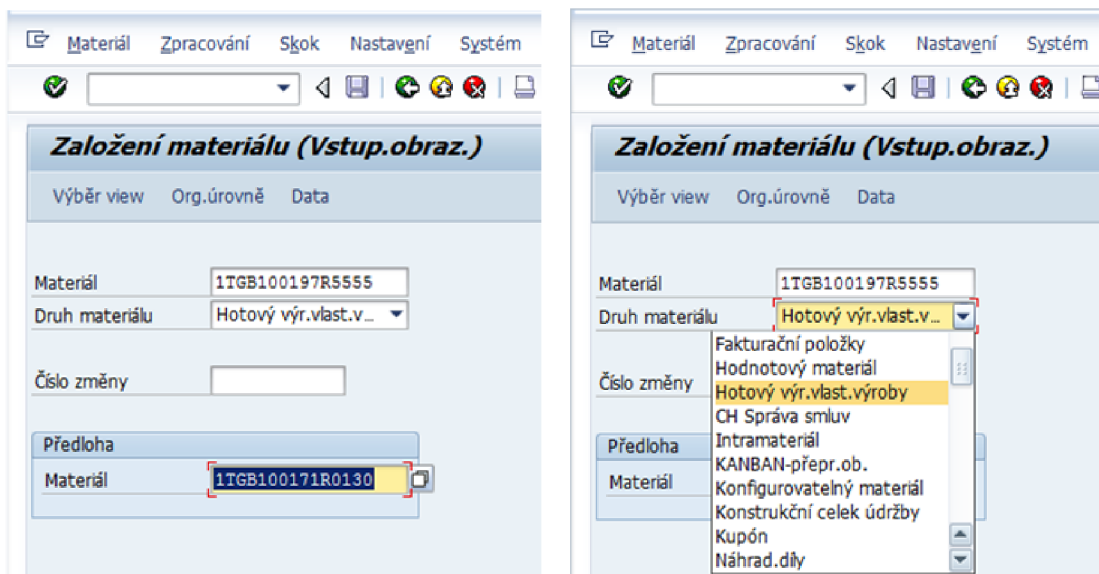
Materiál Zpracování Skok Nastavení Systém

Založení materiálu (Vstup.obraz.)

Výběr view Org.úrovně Data

Materiál 1TGB100197R5555
Druh materiálu Hotový výr.vlast.v...

Číslo změny

Předloha
Materiál 1TGB100171R0130

Materiál Zpracování Skok Nastavení Systém

Založení materiálu (Vstup.obraz.)

Výběr view Org.úrovně Data

Materiál 1TGB100197R5555
Druh materiálu Hotový výr.vlast.v...

Číslo změny

Předloha
Materiál

Fakturační položky
Hodnotový materiál
Hotový výr.vlast.výroby
CH Správa smluv
Intramateriál
KANBAN-přepr.ob.
Konfigurovatelný materiál
Konstrukční celek údržby
Kupón
Náhrad.díly